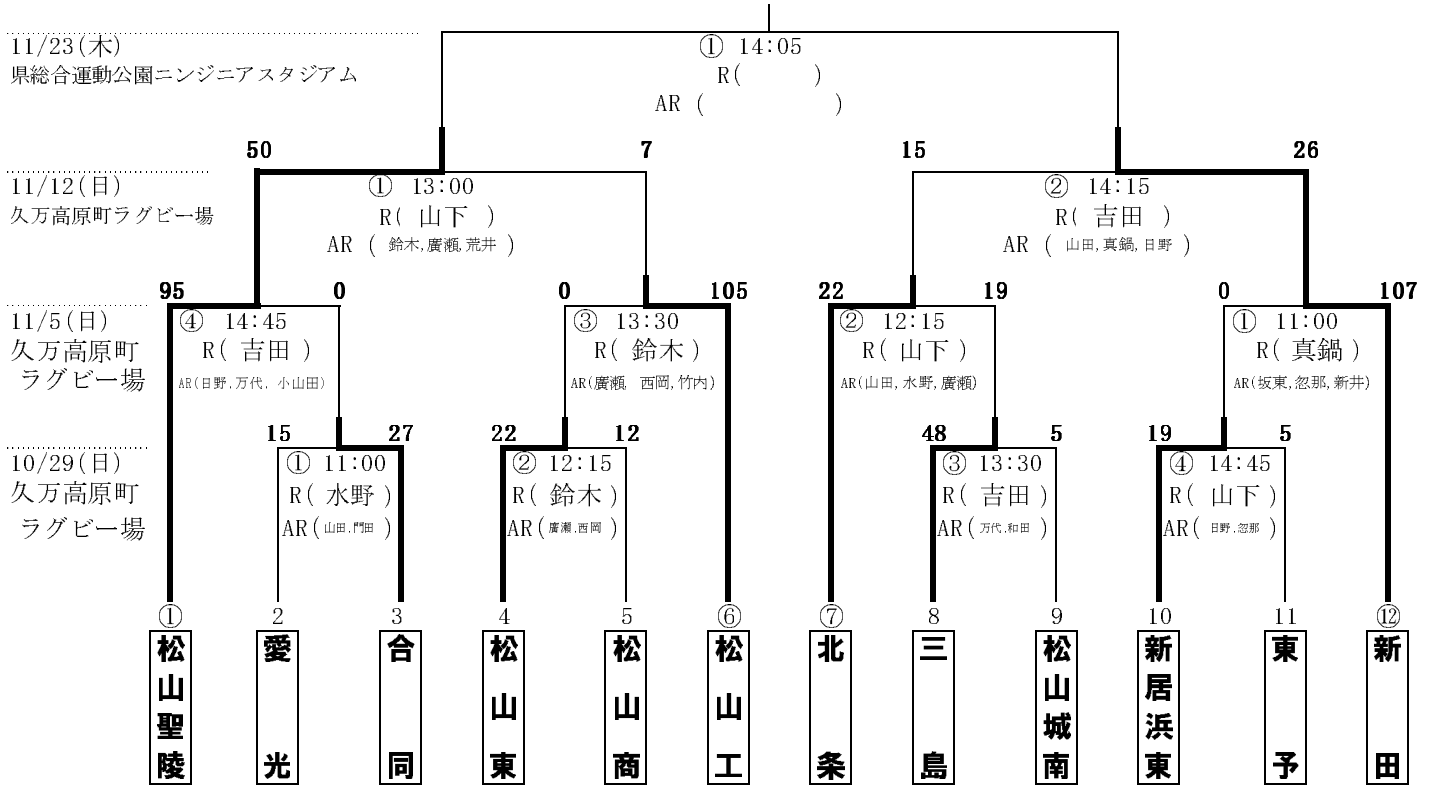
11/23(木)
県総合運動公園ニンジニアスタジアム

① 14:05
R(　　)
AR (　　　)

50　7　15　26

11/12(日)
久万高原町ラグビー場

① 13:00
R( 山下 )
AR ( 鈴木,廣瀬,荒井 )

② 14:15
R( 吉田 )
AR ( 山田,真鍋,日野 )

95　0　0　105　22　19　0　107

11/5(日)
久万高原町
ラグビー場

④ 14:45
R( 吉田 )
AR(日野,万代, 小山田)

③ 13:30
R( 鈴木 )
AR(廣瀬, 西岡,竹内)

② 12:15
R( 山下 )
AR(山田,水野,廣瀬)

① 11:00
R( 真鍋 )
AR(坂東,忽那,新井)

15　27　22　12　48　5　19　5

10/29(日)
久万高原町
ラグビー場

① 11:00
R( 水野 )
AR( 山田,門田 )

② 12:15
R( 鈴木 )
AR( 廣瀬,西岡 )

③ 13:30
R( 吉田 )
AR( 万代,和田 )

④ 14:45
R( 山下 )
AR( 日野,忽那 )

① 松山聖陵
2 愛光
3 合同
4 松山東
5 松山商
⑥ 松山工
⑦ 北条
8 三島
9 松山城南
10 新居浜東
11 東予
⑫ 新田